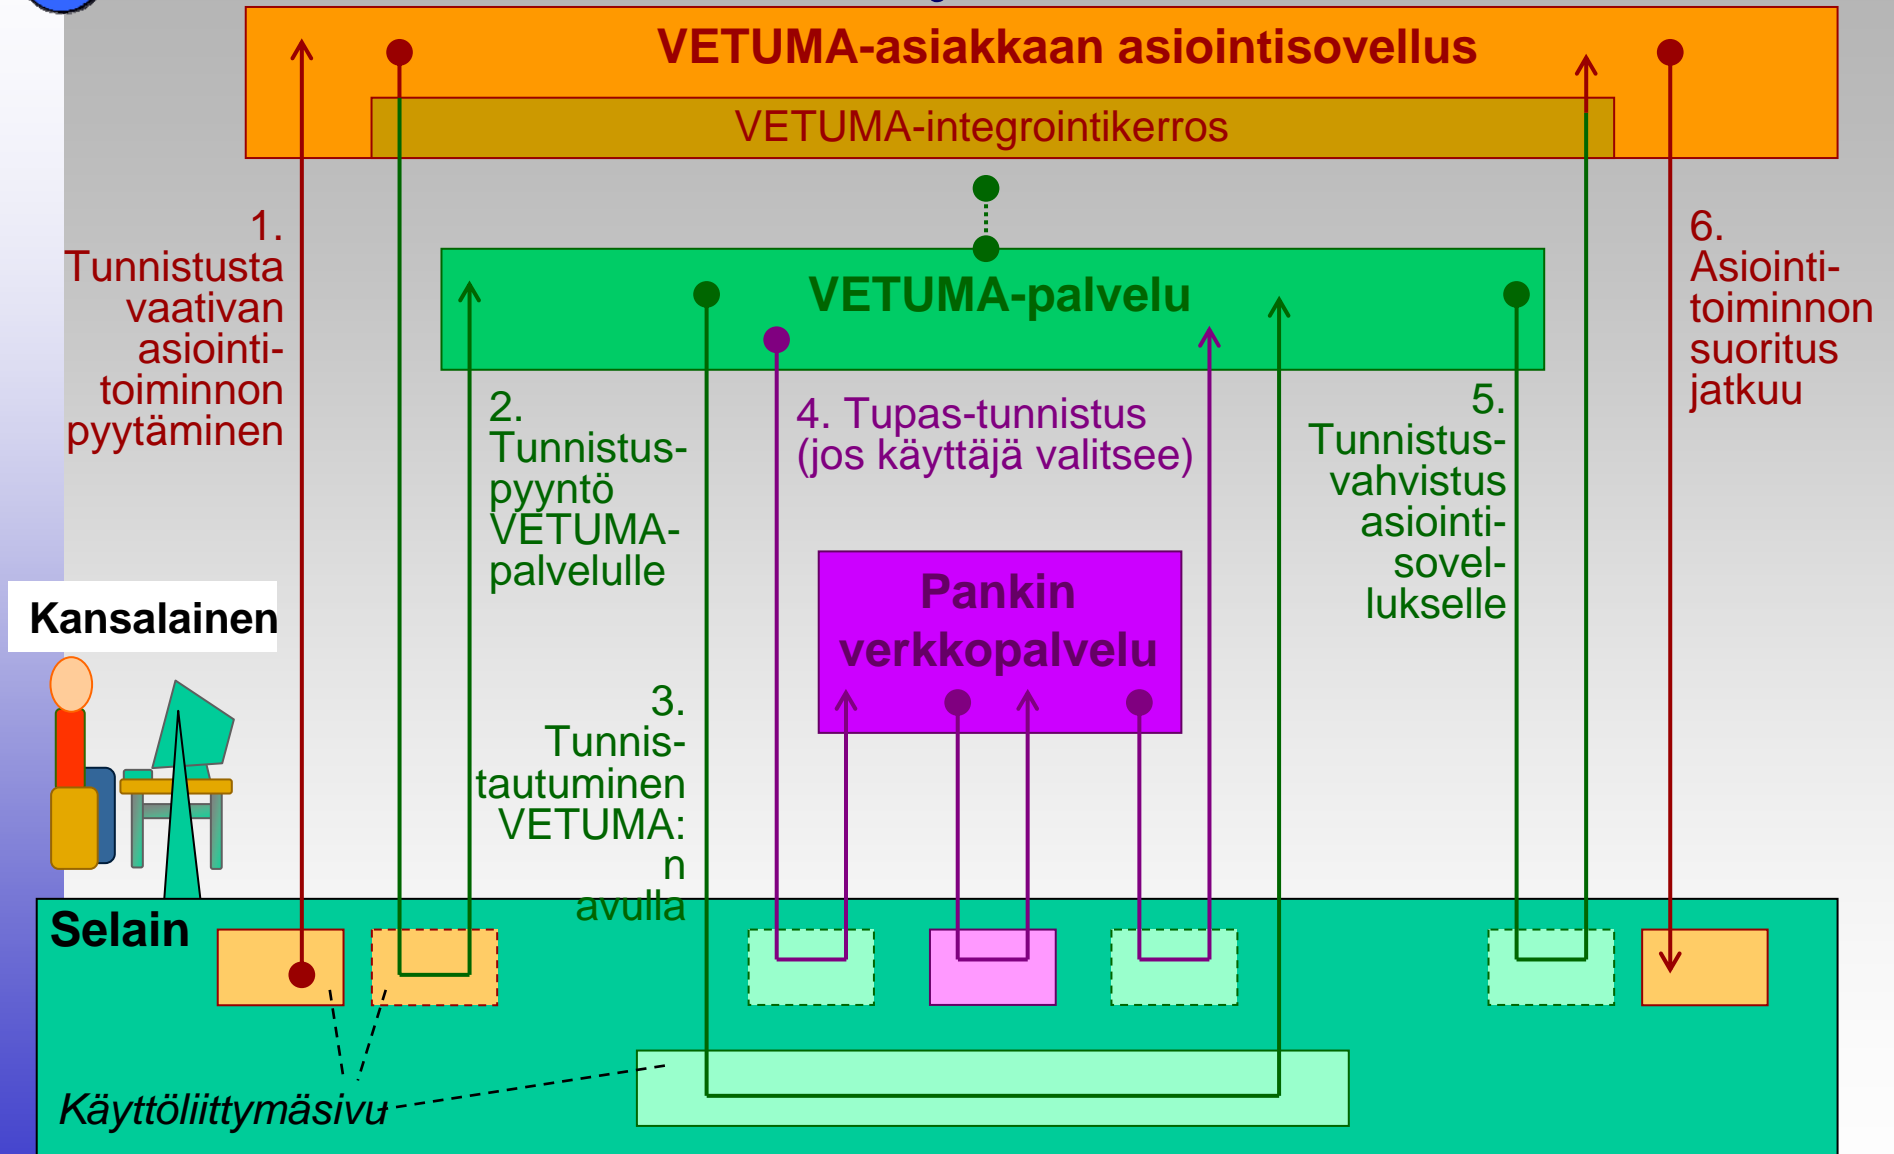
VETUMA-asiakkaan asiointisovellus

VETUMA-integrointikerros

VETUMA-palvelu

1. Tunnistusta vaativan asiointitoiminnon pyytäminen

2. Tunnistuspyyntö VETUMA-palvelulle

4. Tupas-tunnistus (jos käyttäjä valitsee)

5. Tunnistusvahvistus asiointisovellukselle

6. Asiointitoiminnon suoritus jatkuu

Pankin verkkopalvelu

3. Tunnistautuminen VETUMA:n avulla

Kansalainen

Selain

Käyttöliittymäsivu